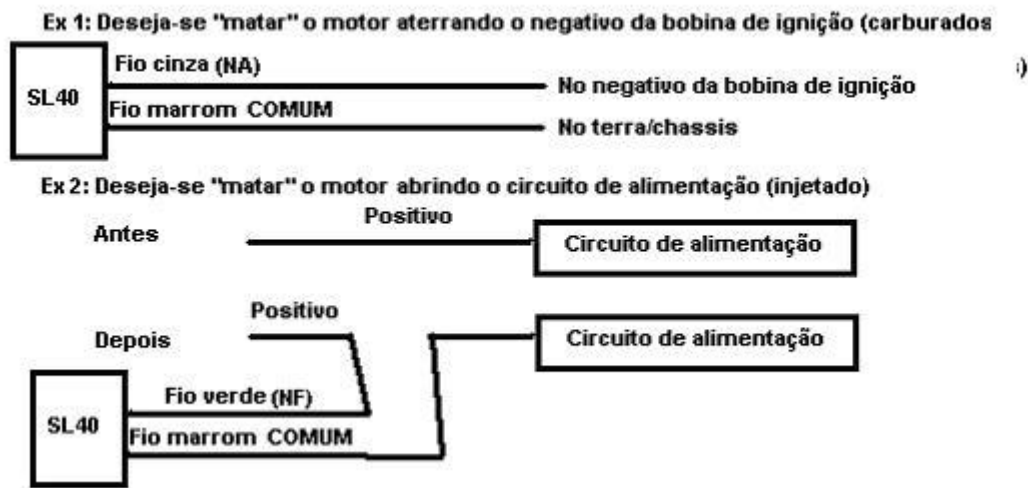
Ex 1: Deseja-se "matar" o motor aterrando o negativo da bobina de ignição (carburados

SL40

Fio cinza (NA)

No negativo da bobina de ignição

Fio marrom COMUM

No terra/chassis

)

Ex 2: Deseja-se "matar" o motor abrindo o circuito de alimentação (injetado)

Positivo

Antes

Circuito de alimentação

Positivo

Depois

Circuito de alimentação

SL40

Fio verde (NF)

Fio marrom COMUM